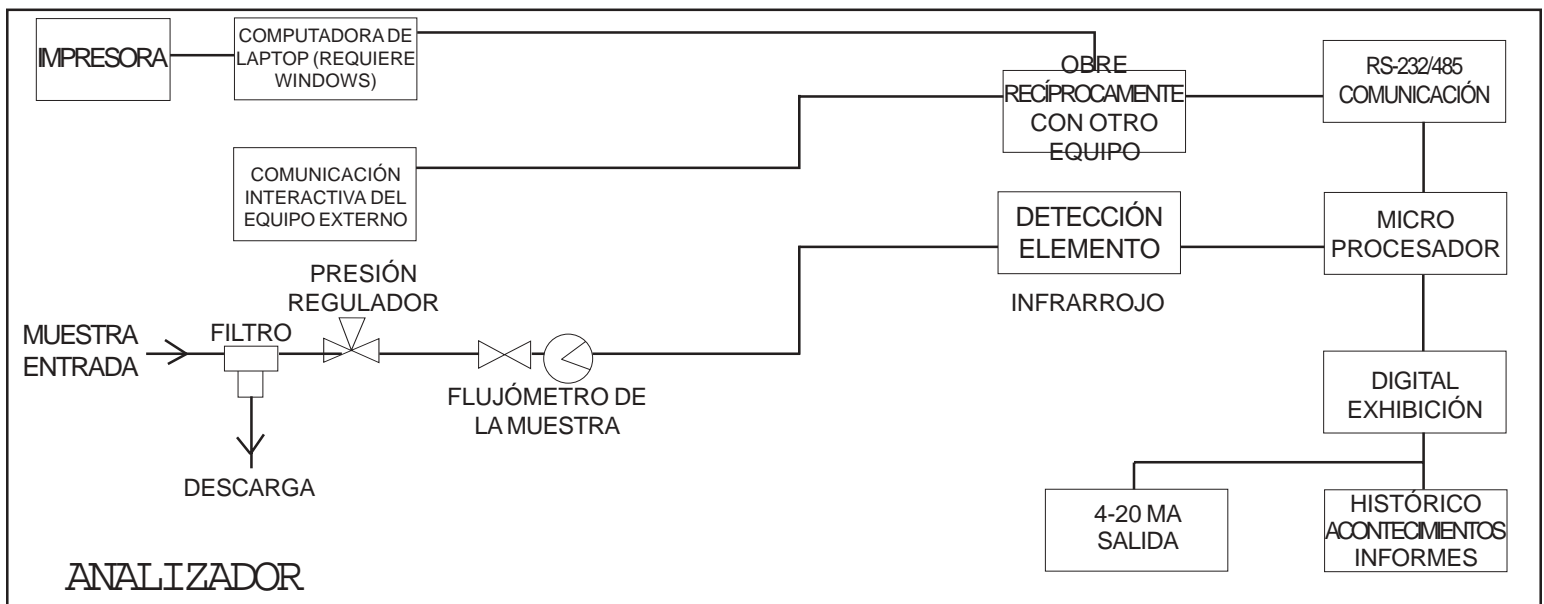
IMPRESORA

COMPUTADORA DE LAPTOP (REQUIERE WINDOWS)

OBRE RECÍPROCAMENTE CON OTRO EQUIPO

RS-232/485 COMUNICACIÓN

COMUNICACIÓN INTERACTIVA DEL EQUIPO EXTERNO

DETECCIÓN ELEMENTO

INFRARROJO

MICRO PROCESADOR

PRESIÓN REGULADOR

MUESTRA ENTRADA

FILTRO

FLUJÓMETRO DE LA MUESTRA

DESCARGA

DIGITAL EXHIBICIÓN

4-20 MA SALIDA

HISTÓRICO ACONTECIMIENTOS INFORMES

ANALIZADOR